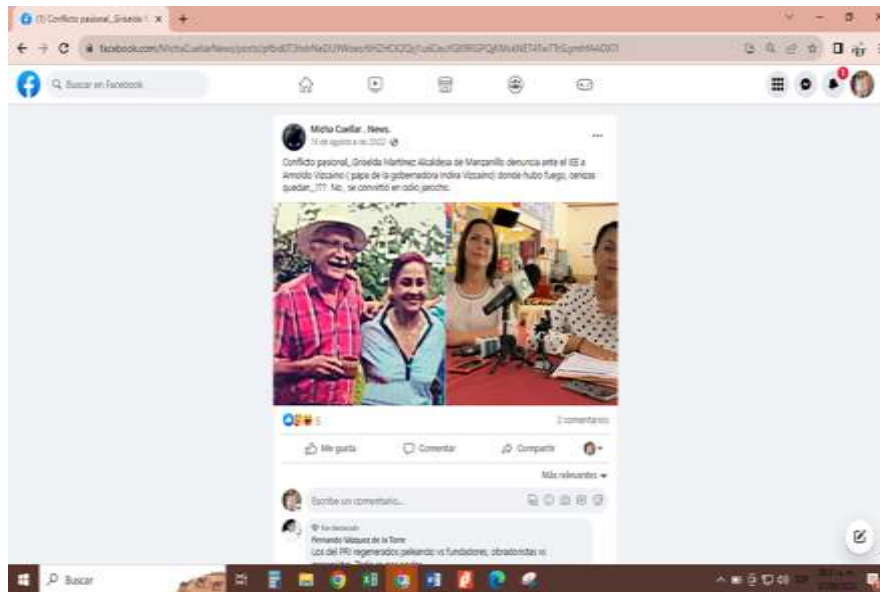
(1) Conflicto pasional_Griselda X +

facebook.com/MichaCuellarNews/posts/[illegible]

Buscar en Facebook

Micha Cuellar . News.
14 de agosto a las 2022

Conflicto pasional_Griselda Martínez Alcaldesa de Manzanillo denuncia ante el IEE a Arnoldo Vizcaíno ( papa de la gobernadora Indira Vizcaíno) donde hubo fuego, cenizas quedan_??? No , se convirtió en odio jarocho.

5

2 comentarios

Me gusta

Comentar

Compartir

Más relevantes

Escribe un comentario...

Fan destacado
Fernando Vázquez de la Torre
Los del PRI regenerados peleando vs fundadores, obradoristas vs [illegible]

Buscar